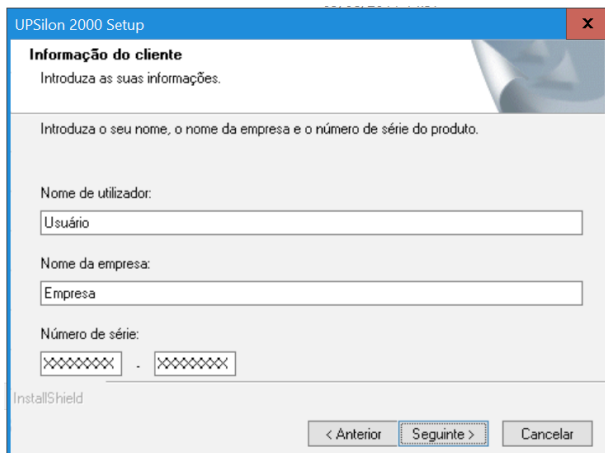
UPSilon 2000 Setup

Informação do cliente
Introduza as suas informações.

Introduza o seu nome, o nome da empresa e o número de série do produto.

Nome de utilizador:
Usuário

Nome da empresa:
Empresa

Número de série:
XXXXXXXX - XXXXXXXX

InstallShield

< Anterior | Seguinte > | Cancelar